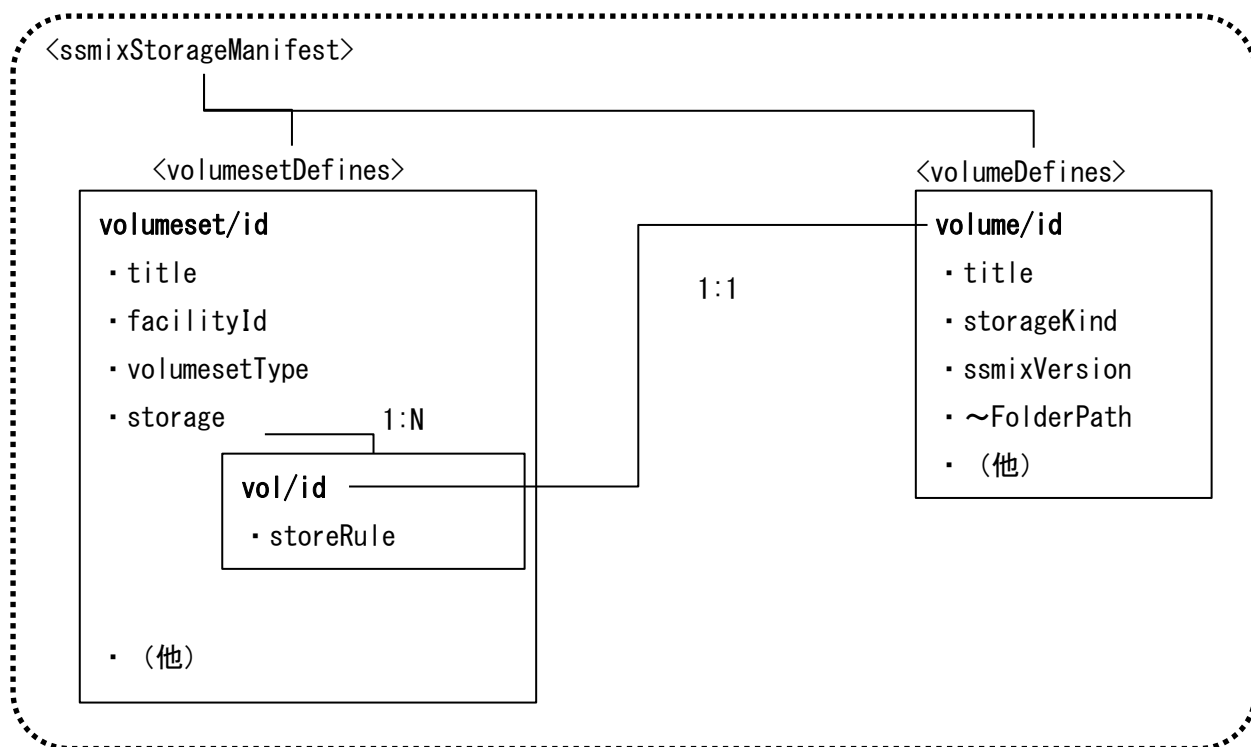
〈ssmixStorageManifest〉

〈volumesetDefines〉

volumeset/id
・title
・facilityId
・volumesetType
・storage

1:N

vol/id
・storeRule

・（他）

1:1

〈volumeDefines〉

volume/id
・title
・storageKind
・ssmixVersion
・～FolderPath
・（他）